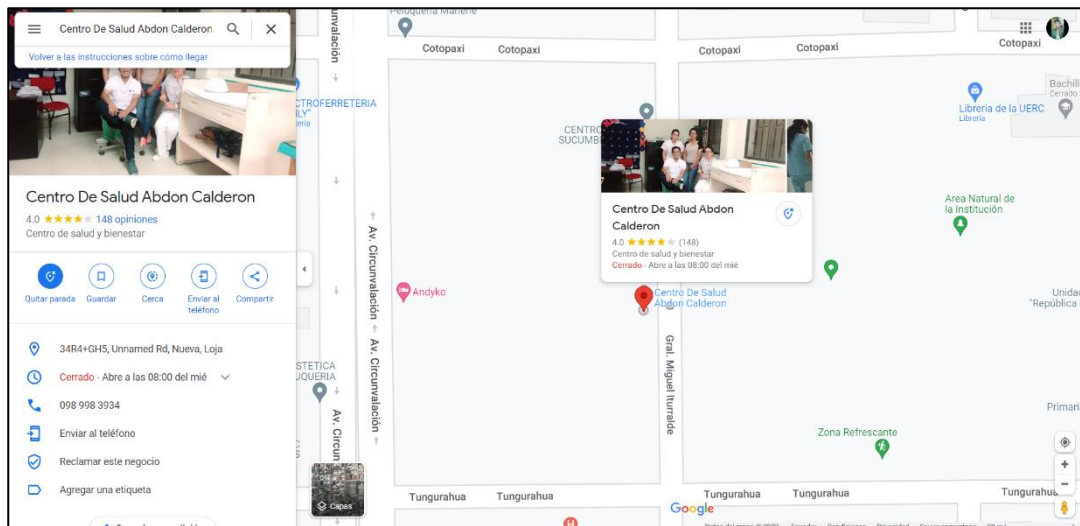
Centro De Salud Abdon Calderon
Volver a las instrucciones sobre cómo llegar
Centro De Salud Abdon Calderon
4.0 ★★★★★ 148 opiniones
Centro de salud y bienestar
Quitar parada
Guardar
Cerca
Enviar al teléfono
Compartir
34R4+GH5, Unnamed Rd, Nueva, Loja
Cerrado · Abre a las 08:00 del mié
098 998 3934
Enviar al teléfono
Reclamar este negocio
Agregar una etiqueta
Peluquería Mariene
Cotopaxi
Cotopaxi
Cotopaxi
Cotopaxi
Cotopaxi
Bachill
Cerrado
Librería de la UERC
Librería
Av. Circunvalación
CTROFERRETERIA
ILY"
CENTRO
SUCUMB
Centro De Salud Abdon Calderon
4.0 ★★★★★ (148)
Centro de salud y bienestar
Cerrado · Abre a las 08:00 del mié
Area Natural de la Institución
Andyko
Centro De Salud Abdon Calderon
Unidad
"República
Gral. Miguel Iturralde
STETICA
UQUERIA
Av. Circunvalación
Av. Circun
Primari
Zona Refrescante
Capas
Tungurahua
Tungurahua
Tungurahua
Tungurahua
Tungurahua
Google